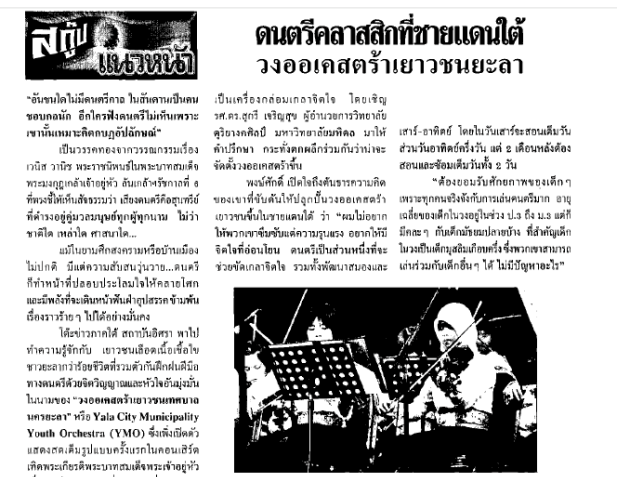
สกู๊ป แนวหน้า

ดนตรีคลาสสิกที่ชายแดนใต้
วงออเคสตร้าเยาวชนยะลา

"อันชนใดไม่มีดนตรีกาล ในสันดานเป็นคนชอบกลนัก อีกใครฟังดนตรีไม่เห็นเพราะ เขานั้นเหมาะคิดกบฏอัปลักษณ์"

เป็นวรรคทองจากวรรณกรรมเรื่อง เวนิส วานิช พระราชนิพนธ์ในพระบาทสมเด็จพระมงกุฎเกล้าเจ้าอยู่หัว ล้นเกล้ารัชกาลที่ 6 ที่ทรงชี้ให้เห็นถึงความว่า เสียงดนตรีคือสุนทรีย์ที่ควรจะอยู่คู่มวลมนุษย์ทุกผู้ทุกนาม ไม่ว่าชาติใด เผ่าใด ศาสนาใด...

แม้ในยามศึกสงครามหรือบ้านเมืองไม่ปกติ มีแต่ความสับสนวุ่นวาย...ดนตรีก็ทำหน้าที่ปลอบประโลมใจให้คลายโศกและมีพลังที่จะเดินหน้าฟันฝ่าอุปสรรคข้ามพ้นเรื่องราวร้าย ๆ ไปได้อย่างมั่นคง

ได้ข่าวภาคใต้ สถาบันอิศรา พาไปทำความรู้จักกับ เยาวชนเลือดเนื้อเชื้อไขชาวยะลากว่าร้อยชีวิตที่รวมตัวกันฝึกฝนฝีมือทางดนตรีด้วยจิตวิญญาณและหัวใจอันมุ่งมั่น ในนามของ "วงออเคสตร้าเยาวชนเทศบาลนครยะลา" หรือ Yala City Municipality Youth Orchestra (YMO) ซึ่งเพิ่งเปิดตัวแสดงเต็มรูปแบบครั้งแรกในคอนเสิร์ตเทิดพระเกียรติพระบาทสมเด็จพระเจ้าอยู่หัว

เป็นเครื่องกล่อมเกลาจิตใจ โดยเชิญ รศ.ดร.สุกรี เจริญสุข ผู้อำนวยการวิทยาลัยดุริยางคศิลป์ มหาวิทยาลัยมหิดล มาให้คำปรึกษา กระทั่งเกิดหลักร่วมกันว่าน่าจะจัดตั้งวงออเคสตร้าขึ้น

พงษ์ศักดิ์ เปิดใจถึงเจตนารมณ์ความคิดของเขาที่ขับดันให้ปลุกปั้นวงออเคสตร้าเยาวชนขึ้นในชายแดนใต้ ว่า "ผมไม่อยากให้พวกเขาจับปืนแต่ความรุนแรง อยากให้มีจิตใจที่อ่อนโยน ดนตรีเป็นส่วนหนึ่งที่จะช่วยขัดเกลาจิตใจ รวมทั้งพัฒนาสมองและ

เสาร์-อาทิตย์ โดยในวันเสาร์จะสอนเต็มวัน ส่วนวันอาทิตย์ครึ่งวัน แต่ 2 เดือนหลังต้องสอนและซ้อมเต็มวันทั้ง 2 วัน

"ต้องยอมรับศักยภาพของเด็ก ๆ เพราะทุกคนจริงจังกับการเล่นดนตรีมาก อายุเฉลี่ยของเด็กในวงอยู่ในช่วง ป.3 ถึง ม.3 แต่ก็มีคละ ๆ กันตั้งแต่ชั้นมัธยมปลายบ้าง ที่สำคัญเด็กในวงเป็นเด็กมุสลิมเกือบครึ่งซึ่งพวกเขาสามารถเล่นร่วมกับเด็กอื่น ๆ ได้ ไม่มีปัญหาอะไร"